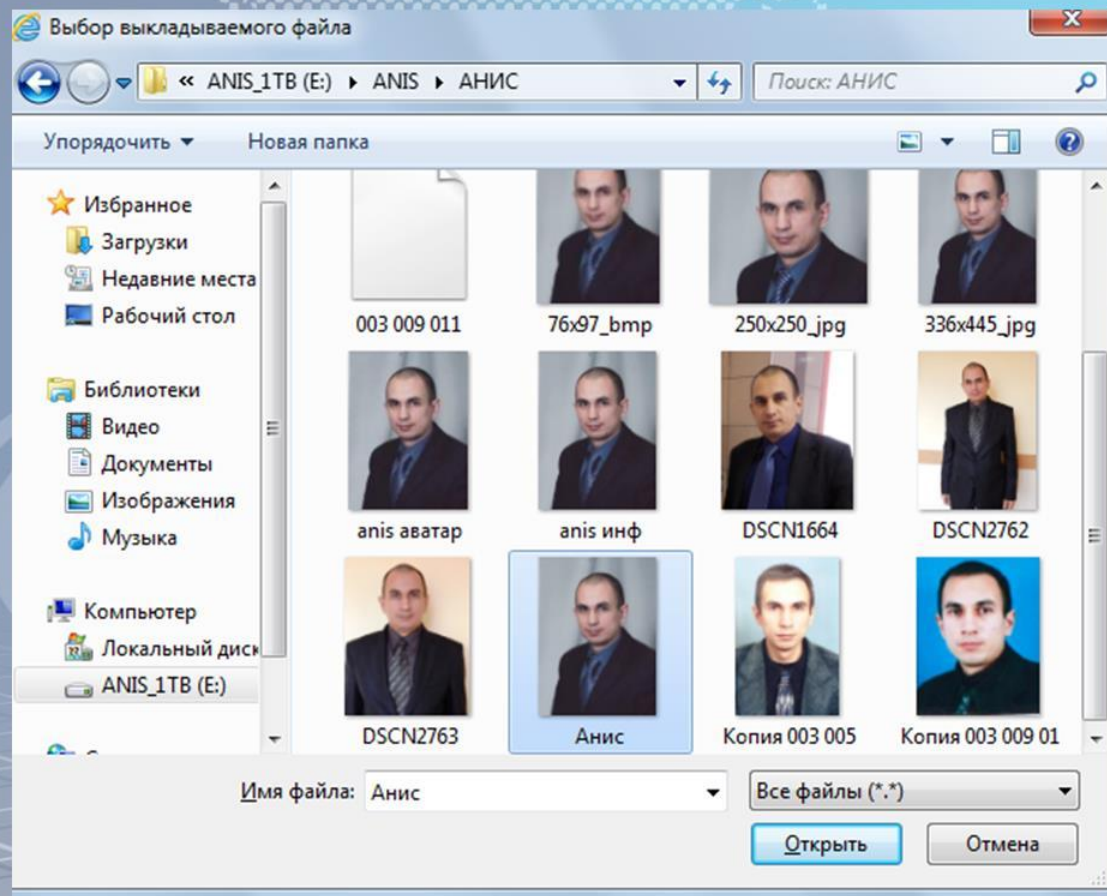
Выбор выкладываемого файла

« ANIS_1TB (E:) ▸ ANIS ▸ АНИС

Поиск: АНИС

Упорядочить ▾ Новая папка

Избранное
Загрузки
Недавние места
Рабочий стол

Библиотеки
Видео
Документы
Изображения
Музыка

Компьютер
Локальный диск
ANIS_1TB (E:)

003 009 011
76x97_bmp
250x250_jpg
336x445_jpg
anis аватар
anis инф
DSCN1664
DSCN2762
DSCN2763
Анис
Копия 003 005
Копия 003 009 01

Имя файла: Анис
Все файлы (*.*)
Открыть
Отмена